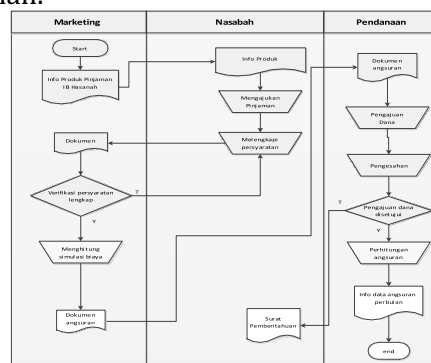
an:

| Marketing | Nasabah | Pendanaan |
|---|---|---|

Start

Info Produk Pinjaman IB Hasanah

Info Produk

Mengajukan Pinjaman

Melengkapi persyaratan

Dokumen

Verifikasi persyaratan lengkap

T

Y

Menghitung simulasi biaya

Dokumen angsuran

Dokumen angsuran

Pengajuan Dana

Pengesahan

Pengajuan dana disetujui

T

Y

Perhitungan angsuran

Info data angsuran perbulan

Surat Pemberitahuan

end